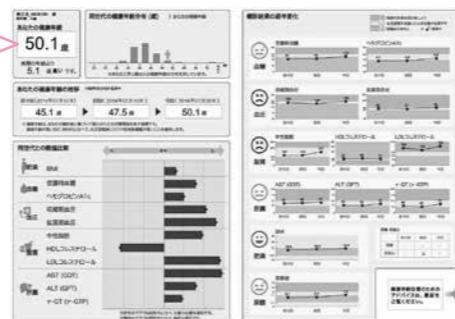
50.1歳

5.1 歳

45.1歳

47.5歳

50.1歳

BMI

空腹時血糖

ヘモグロビンA1c

収縮期血圧

拡張期血圧

中性脂肪

HDLコレステロール

LDLコレステロール

AST (GOT)

ALT (GPT)

γ-GT (γ-GTP)

血糖

血圧

脂質

肝臓

肥満

腎臓

空腹時血糖

ヘモグロビンA1c

収縮期血圧

拡張期血圧

中性脂肪

HDLコレステロール

LDLコレステロール

AST (GOT)

ALT (GPT)

γ-GT (γ-GTP)